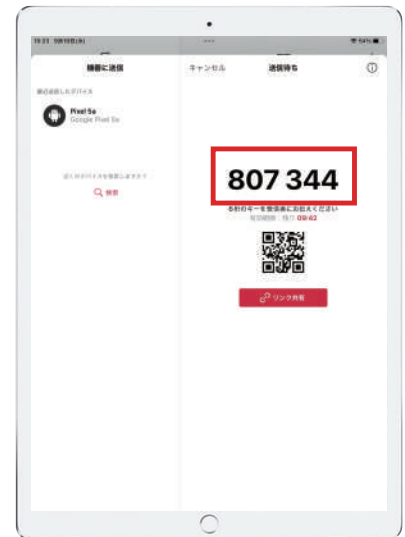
19:21 9月15日(水)

59%

機器に送信

最近送信したデバイス

Pixel 5a
Google Pixel 5a

近くのデバイスを検索しています

検索

キャンセル

送信待ち

807 344

各桁の数字を受信側にお伝えください

有効期限：残り 09:42

リンク共有